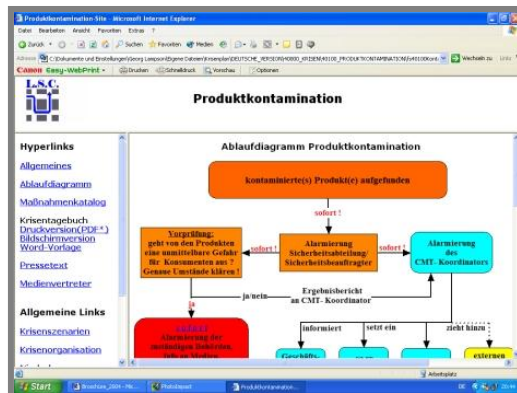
Produktkontamination Site - Microsoft Internet Explorer

Datei Bearbeiten Ansicht Favoriten Extras ?

Zurück Suchen Favoriten Medien

Adresse C:\Dokumente und Einstellungen\Georg Lampson\Eigene Dateien\Krisenplan\DEUTSCHE_VERSION\40000_KRISEN\40100_PRODUKTKONTAMINATION\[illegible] Wechseln zu Links

Canon Easy-WebPrint Drucken Schnelldruck Vorschau Optionen

L.S.C.

Produktkontamination

Hyperlinks

Allgemeines

Ablaufdiagramm

Maßnahmenkatalog

Krisentagebuch Druckversion(PDF*) Bildschirmversion Word-Vorlage

Pressetext

Medienvertreter

Allgemeine Links

Krisenszenarien

Krisenorganisation

Ablaufdiagramm Produktkontamination

kontaminierte(s) Produkt(e) aufgefunden

sofort !

Vorprüfung: geht von den Produkten eine unmittelbare Gefahr für Konsumenten aus ? Genaue Umstände klären !

sofort !

Alarmierung Sicherheitsabteilung/ Sicherheitsbeauftragter

sofort !

Alarmierung des CMT- Koordinators

ja

ja/nein

Ergebnisbericht an CMT- Koordinator

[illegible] Alarmierung der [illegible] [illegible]

informiert

setzt ein

zieht hinzu

Geschäfts-

externen

Arbeitsplatz

Start Broschüre_2004 - Mic... PhotoImpact Produktkontamination...

DE 20:44